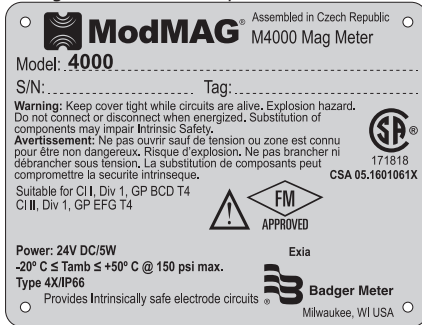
ModMAG® Assembled in Czech Republic
M4000 Mag Meter

Model: 4000

S/N: Tag:

Warning: Keep cover tight while circuits are alive. Explosion hazard. Do not connect or disconnect when energized. Substitution of components may impair Intrinsic Safety.
Avertissement: Ne pas ouvrir sauf de tension ou zone est connu pour être non dangereux. Risque d'explosion. Ne pas brancher ni débrancher sous tension. La substitution de composants peut compromettre la securite intrinseque.

SP®
171818
CSA 05.1601061X

Suitable for Cl I, Div 1, GP BCD T4
Cl II, Div 1, GP EFG T4

FM
APPROVED

Power: 24V DC/5W
-20° C ≤ Tamb ≤ +50° C @ 150 psi max.
Type 4X/IP66
Provides Intrinsically safe electrode circuits ®

Exia

Badger Meter
Milwaukee, WI USA